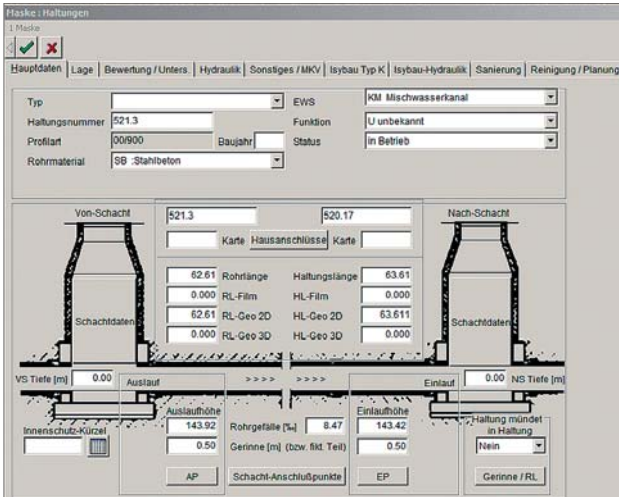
Maske : Haltungen
1 Maske

Hauptdaten | Lage | Bewertung / Unters. | Hydraulik | Sonstiges / MKV | Isybau Typ K | Isybau-Hydraulik | Sanierung | Reinigung / Planung

Typ
EWS KM Mischwasserkanal
Haltungsnummer 521.3
Funktion U unbekannt
Profilart 00/900
Baujahr
Status in Betrieb
Rohrmaterial SB :Stahlbeton

Von-Schacht
521.3
520.17
Nach-Schacht
Karte Hausanschlüsse Karte
62.61 Rohrlänge Haltungslänge 63.61
0.000 RL-Film HL-Film 0.000
Schachtdaten
62.61 RL-Geo 2D HL-Geo 2D 63.611
Schachtdaten
0.000 RL-Geo 3D HL-Geo 3D 0.000

VS Tiefe [m] 0.00
Auslauf
>>>> >>>>
Einlauf
0.00 NS Tiefe [m]
Auslaufhöhe
143.92
Einlaufhöhe
143.42
Haltung mündet in Haltung
Innenschutz-Kürzel
Rohrgefälle [‰] 8.47
Nein
0.50
Gerinne [m] (bzw. fikt. Teil)
0.50
AP
Schacht-Anschlußpunkte
EP
Gerinne / RL